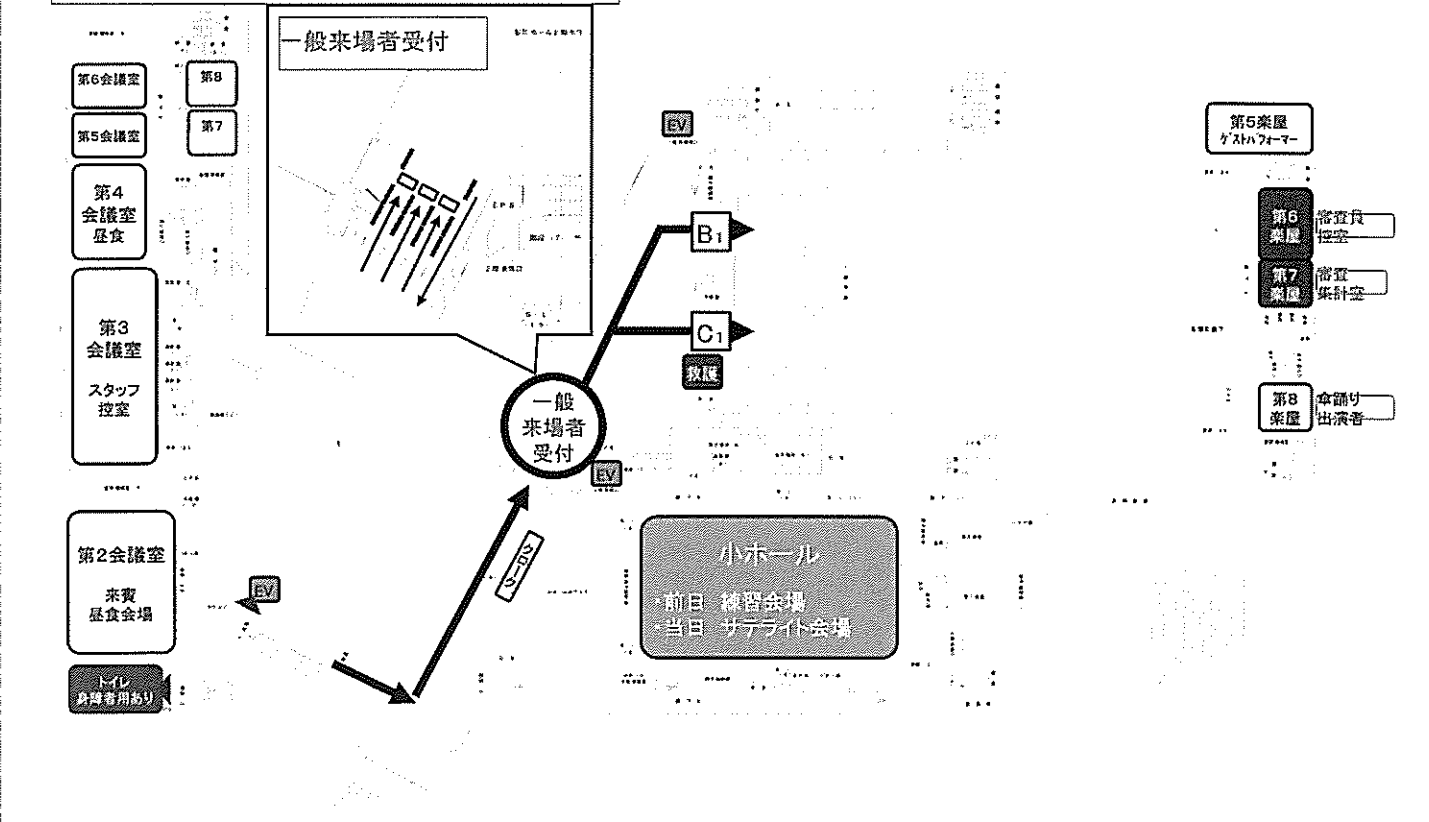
一般来場者受付

第6会議室

第8

第5会議室

第7

第4
会議室
昼食

第3
会議室

スタッフ
控室

第2会議室

来賓
昼食会場

EV

トイレ
身障者用あり

EV

B1

C1

救護

一般
来場者
受付

EV

クローク

小ホール

・前日 練習会場
・当日 サテライト会場

第5楽屋
ゲストパフォーマー

第6
楽屋

審査員
控室

第7
楽屋

審査
集計室

第8
楽屋

傘踊り
出演者